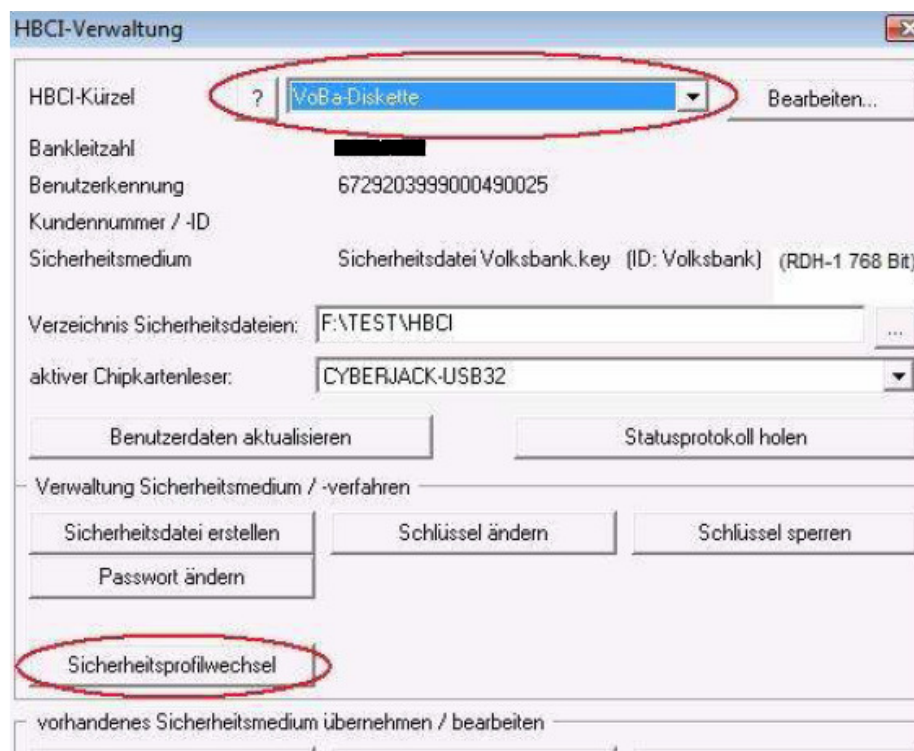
HBCI-Verwaltung

HBCI-Kürzel ? VoBa-Diskette Bearbeiten...

Bankleitzahl

Benutzerkennung 6729203999000490025

Kundennummer / -ID

Sicherheitsmedium Sicherheitsdatei Volksbank.key (ID: Volksbank) (RDH-1 768 Bit)

Verzeichnis Sicherheitsdateien: F:\TEST\HBCI ...

aktiver Chipkartenleser: CYBERJACK-USB32

Benutzerdaten aktualisieren

Statusprotokoll holen

Verwaltung Sicherheitsmedium / -verfahren

Sicherheitsdatei erstellen

Schlüssel ändern

Schlüssel sperren

Passwort ändern

Sicherheitsprofilwechsel

vorhandenes Sicherheitsmedium übernehmen / bearbeiten